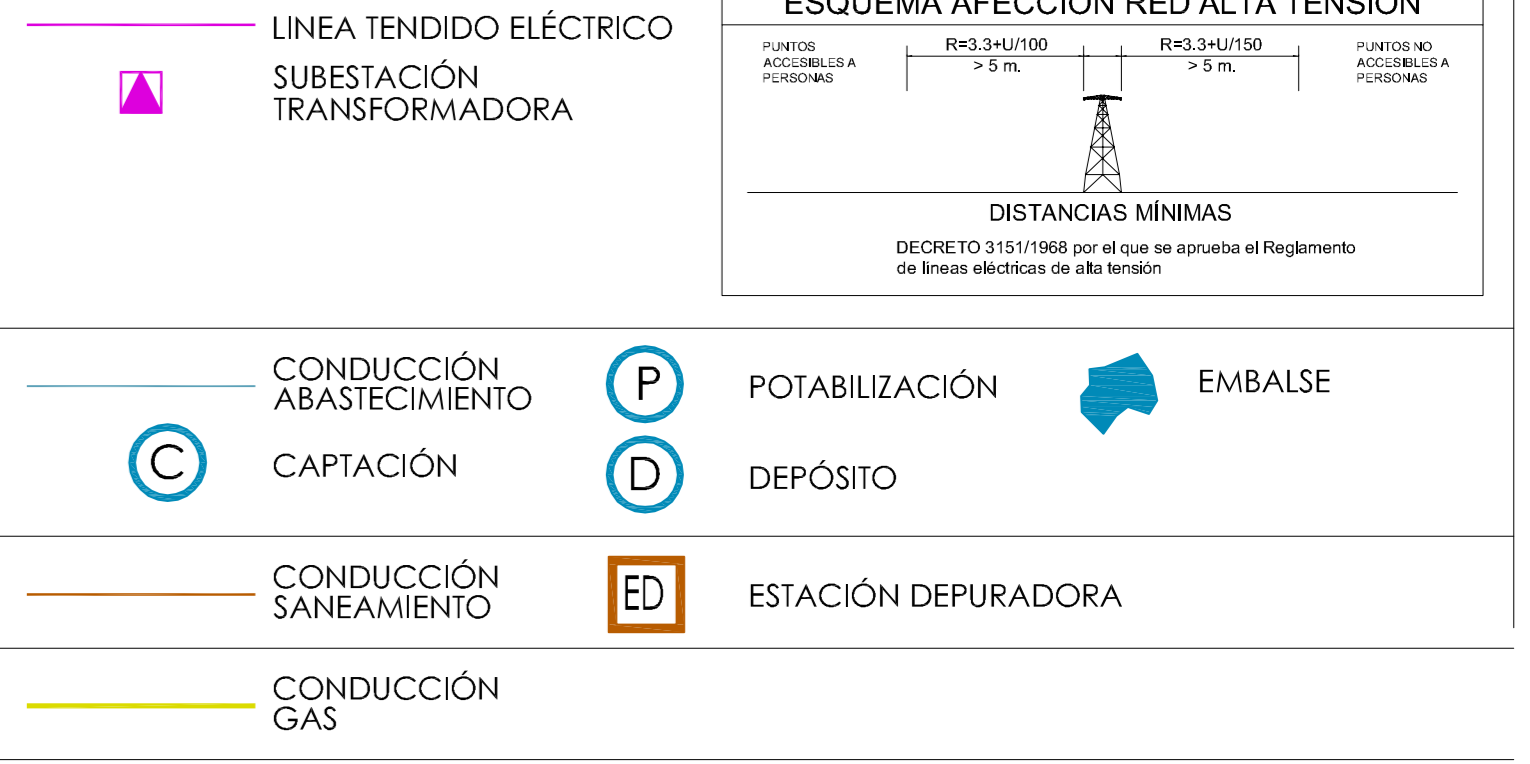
LINEA TENDIDO ELÉCTRICO

SUBESTACIÓN TRANSFORMADORA

ESQUEMA AFECCIÓN RED ALTA TENSIÓN

PUNTOS ACCESIBLES A PERSONAS

R=3.3+U/100
> 5 m.

R=3.3+U/150
> 5 m.

PUNTOS NO ACCESIBLES A PERSONAS

DISTANCIAS MÍNIMAS

DECRETO 3151/1968 por el que se aprueba el Reglamento de lineas eléctricas de alta tensión

CONDUCCIÓN ABASTECIMIENTO

P

POTABILIZACIÓN

EMBALSE

C

CAPTACIÓN

D

DEPÓSITO

CONDUCCIÓN SANEAMIENTO

ED

ESTACIÓN DEPURADORA

CONDUCCIÓN GAS